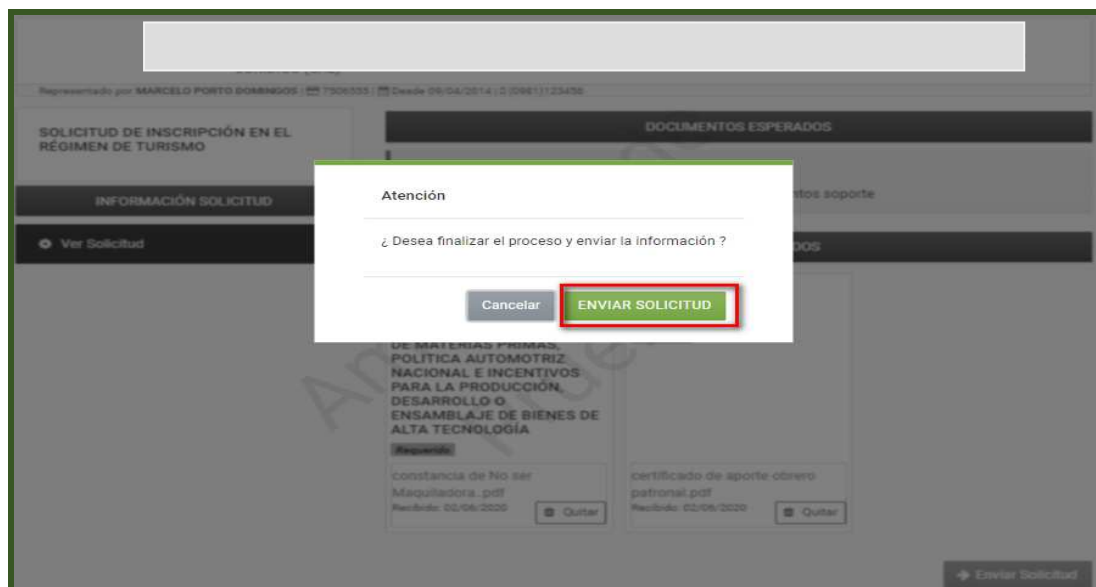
Representado por MARCELO PORTO DOMINGOS | 7506555 | Desde 09/04/2014 | 0 (0981)123456

SOLICITUD DE INSCRIPCIÓN EN EL RÉGIMEN DE TURISMO

DOCUMENTOS ESPERADOS

INFORMACIÓN SOLICITUD

ntos soporte

Ver Solicitud

DOS

Atención

¿ Desea finalizar el proceso y enviar la información ?

Cancelar

ENVIAR SOLICITUD

DE MATERIAS PRIMAS, POLITICA AUTOMOTRIZ NACIONAL E INCENTIVOS PARA LA PRODUCCIÓN, DESARROLLO O ENSAMBLAJE DE BIENES DE ALTA TECNOLOGÍA

Requerido

constancia de No ser Maquiladora..pdf
Recibido: 02/06/2020
Quitar

certificado de aporte obrero patronal.pdf
Recibido: 02/06/2020
Quitar

Enviar Solicitud